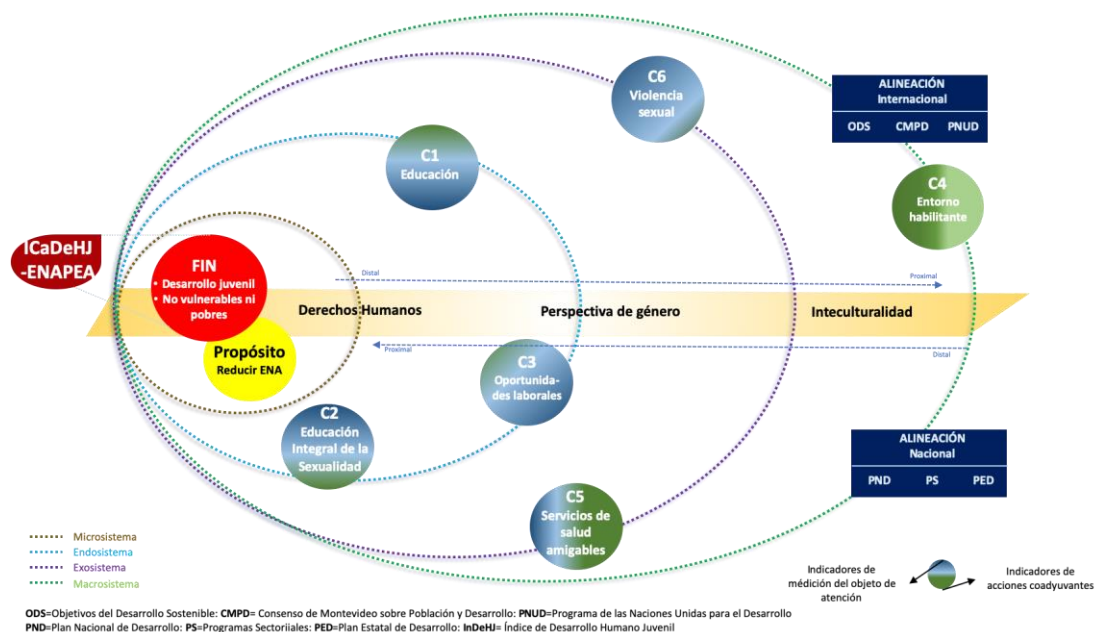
ICaDeHJ -ENAPEA

FIN
• Desarrollo juvenil
• No vulnerables ni pobres

Propósito
Reducir ENA

C6
Violencia sexual

ALINEACIÓN
Internacional

| ODS | CMPD | PNUD |
|---|---|---|

C1
Educación

C4
Entorno habilitante

Distal

Proximal

Derechos Humanos

Perspectiva de género

Inteculturalidad

Proximal

Distal

C3
Oportunidades laborales

C2
Educación Integral de la Sexualidad

ALINEACIÓN
Nacional

| PND | PS | PED |
|---|---|---|

C5
Servicios de salud amigables

Microsistema
Endosistema
Exosistema
Macrosistema

Indicadores de médición del objeto de atención

Indicadores de acciones coadyuvantes

ODS=Objetivos del Desarrollo Sostenible: CMPD= Consenso de Montevideo sobre Población y Desarrollo: PNUD=Programa de las Naciones Unidas para el Desarrollo
PND=Plan Nacional de Desarrollo: PS=Programas Sectoriiales: PED=Plan Estatal de Desarrollo: InDeHJ= Índice de Desarrollo Humano Juvenil